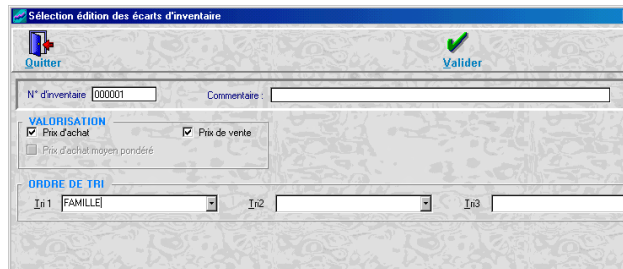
Sélection édition des écarts d'inventaire

Quitter

Valider

N° d'inventaire 000001

Commentaire :

VALORISATION

Prix d'achat

Prix de vente

Prix d'achat moyen pondéré

ORDRE DE TRI

Tri 1 FAMILLE

Tri2

Tri3